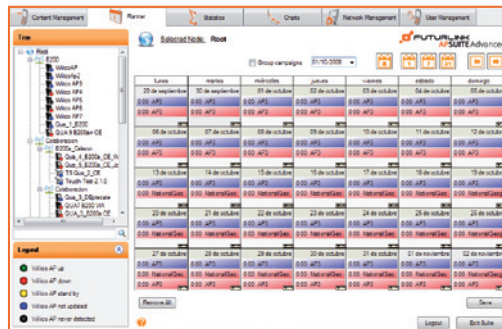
Content Management | Planner | Statistics | Charts | Network Management | User Management

Tree

Root
B200
WilicoAP
WilicoAp2
WilicoAP3
WilicoAP4
WilicoAP5
WilicoAP6
WilicoAP7
QUA 9 B200w
QUA 9 B200w CE
Celebracion
B200a_Celebrac
Qua_4_B200a_CE
Qua_4_B200a_CE
TS Qua_3_CE
Tech Test 2.1.0
Celebracion
Qua_3_D8pecial
Qua 0 B200 Wi
QUA 9 B200w CE

Legend
Wilico AP up
Wilico AP down
Wilico AP stand by
Wilico AP not updated
Wilico AP never detected

Selected Node: Root

Group campaigns 01/10/2008

FUTURLINK APSUITE Advance

| lunes | martes | miércoles | jueves | viernes | sábado | domingo |
|---|---|---|---|---|---|---|
| 29 de septiembre | 30 de septiembre | 01 de octubre | 02 de octubre | 03 de octubre | 04 de octubre | 05 de octubre |
| 0:00 AP3 | 0:00 AP3 | 0:00 AP3 | 0:00 AP3 | 0:00 AP3 | 0:00 AP3 | 0:00 AP3 |
| 0:00 AP3 | 0:00 AP3 | 0:00 AP3 | 0:00 AP3 | 0:00 AP3 | 0:00 AP3 | 0:00 AP3 |
| 06 de octubre | 07 de octubre | 08 de octubre | 09 de octubre | 10 de octubre | 11 de octubre | 12 de octubre |
| 0:00 AP3 | 0:00 AP3 | 0:00 AP3 | 0:00 AP3 | 0:00 AP3 | 0:00 AP3 | 0:00 AP3 |
| 0:00 AP3 | 0:00 AP3 | 0:00 AP3 | 0:00 AP3 | 0:00 AP3 | 0:00 AP3 | 0:00 AP3 |
| 13 de octubre | 14 de octubre | 15 de octubre | 16 de octubre | 17 de octubre | 18 de octubre | 19 de octubre |
| 0:00 AP3 | 0:00 AP3 | 0:00 AP3 | 0:00 AP3 | 0:00 AP3 | 0:00 AP3 | 0:00 AP3 |
| 0:00 NationalGeo | 0:00 NationalGeo | 0:00 NationalGeo | 0:00 NationalGeo | 0:00 NationalGeo | 0:00 NationalGeo | 0:00 NationalGeo |
| 20 de octubre | 21 de octubre | 22 de octubre | 23 de octubre | 24 de octubre | 25 de octubre | 26 de octubre |
| 0:00 AP3 | 0:00 AP3 | 0:00 AP3 | 0:00 AP3 | 0:00 AP3 | 0:00 AP3 | 0:00 AP3 |
| 0:00 NationalGeo | 0:00 NationalGeo | 0:00 NationalGeo | 0:00 NationalGeo | 0:00 NationalGeo | 0:00 NationalGeo | 0:00 NationalGeo |
| 27 de octubre | 28 de octubre | 29 de octubre | 30 de octubre | 31 de octubre | 01 de noviembre | 02 de noviembre |
| 0:00 AP3 | 0:00 AP3 | 0:00 AP3 | 0:00 AP3 | 0:00 AP3 | 0:00 AP3 | 0:00 AP3 |
| 0:00 NationalGeo | 0:00 NationalGeo | 0:00 NationalGeo | 0:00 NationalGeo | 0:00 NationalGeo | 0:00 NationalGeo | 0:00 NationalGeo |

Remove All | Save

Logout | Exit Suite